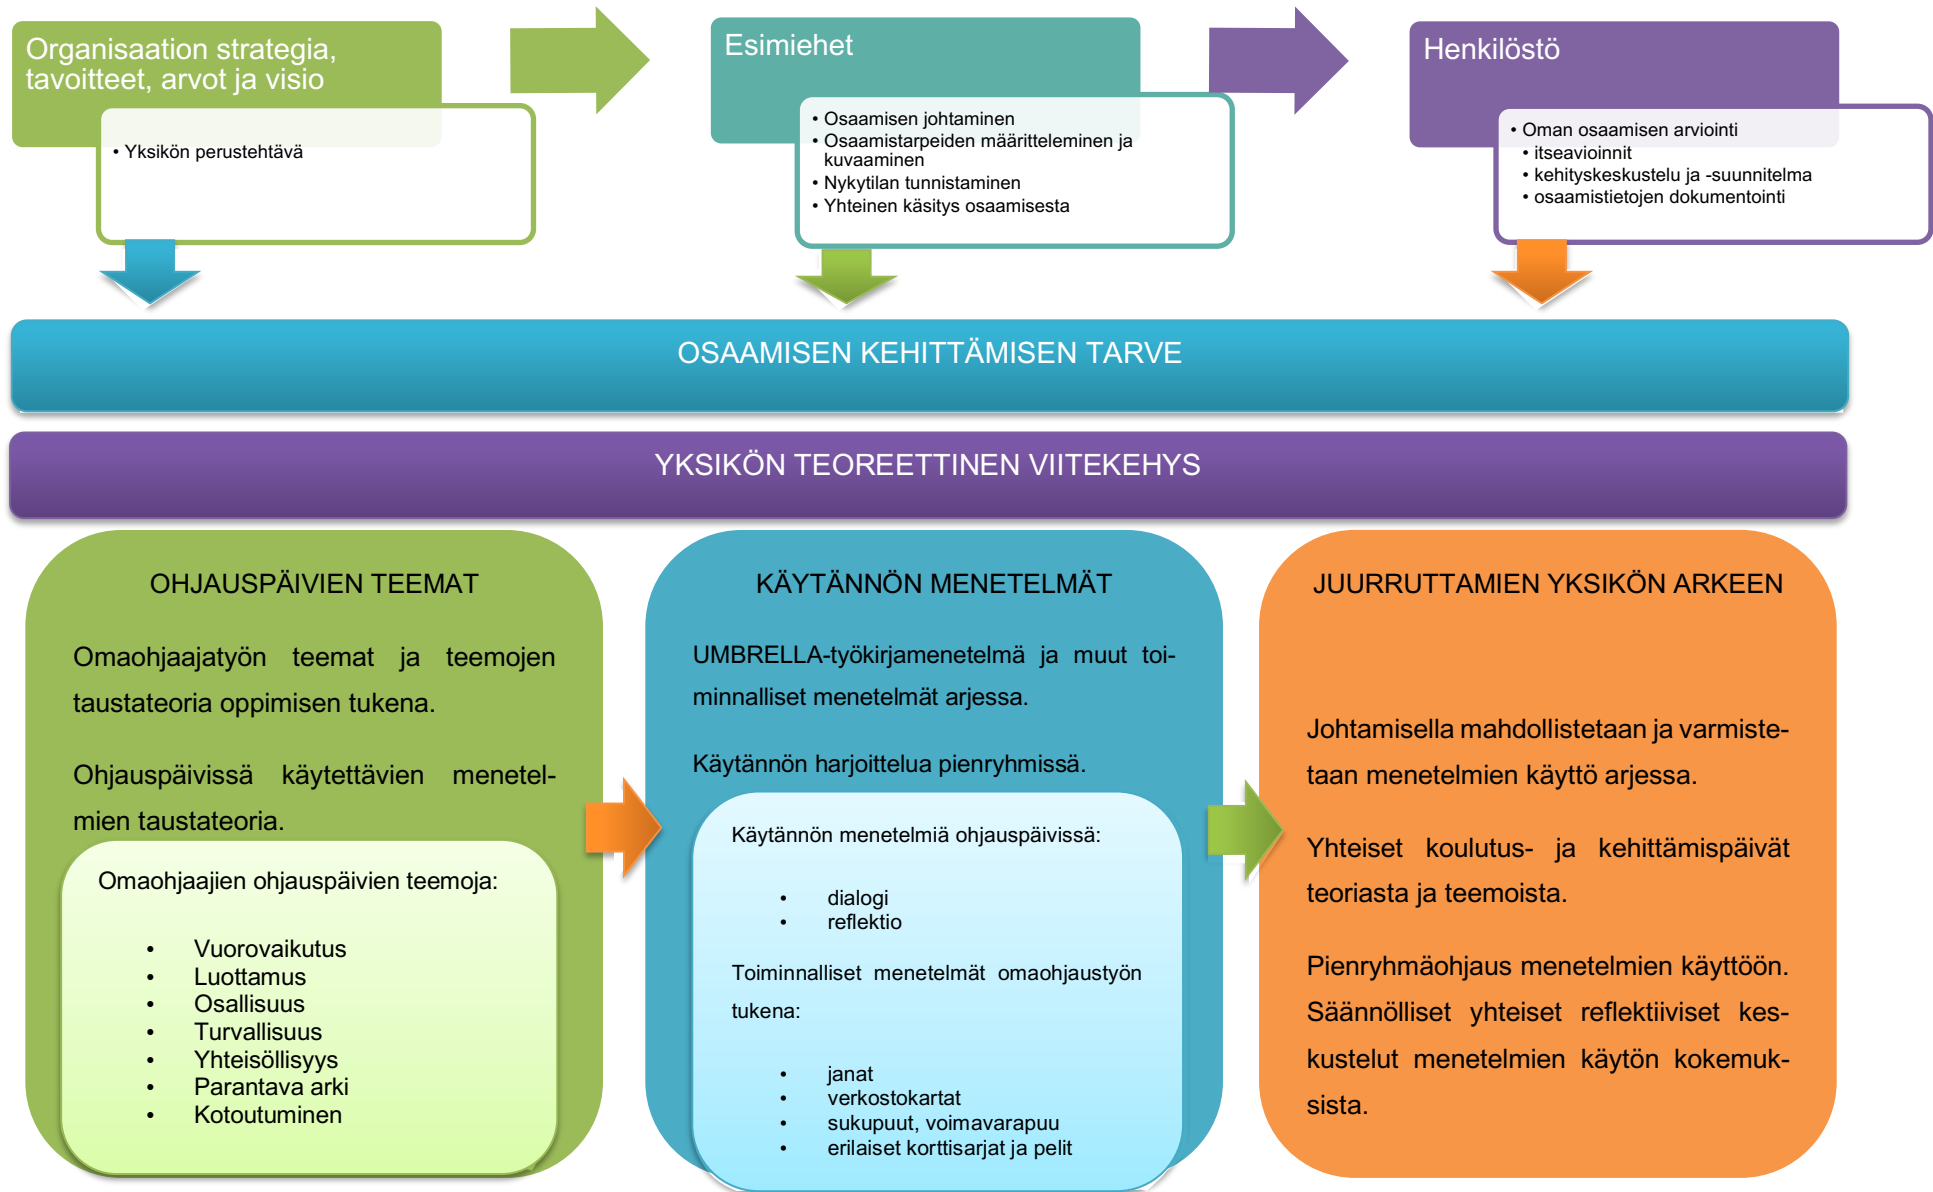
Organisaation strategia, tavoitteet, arvot ja visio

• Yksikön perustehtävä

Esimiehet

• Osaamisen johtaminen
• Osaamistarpeiden määritteleminen ja kuvaaminen
• Nykytilan tunnistaminen
• Yhteinen käsitys osaamisesta

Henkilöstö

• Oman osaamisen arviointi
• itseavioinnit
• kehityskeskustelu ja -suunnitelma
• osaamistietojen dokumentointi

OSAAMISEN KEHITTÄMISEN TARVE

YKSIKÖN TEOREETTINEN VIITEKEHYS

OHJAUSPÄIVIEN TEEMAT

Omaohjaajatyön teemat ja teemojen taustateoria oppimisen tukena.

Ohjauspäivissä käytettävien menetelmien taustateoria.

Omaohjaajien ohjauspäivien teemoja:

• Vuorovaikutus
• Luottamus
• Osallisuus
• Turvallisuus
• Yhteisöllisyys
• Parantava arki
• Kotoutuminen

KÄYTÄNNÖN MENETELMÄT

UMBRELLA-työkirjamenetelmä ja muut toiminnalliset menetelmät arjessa.

Käytännön harjoittelua pienryhmissä.

Käytännön menetelmiä ohjauspäivissä:

• dialogi
• reflektio

Toiminnalliset menetelmät omaohjaustyön tukena:

• janat
• verkostokartat
• sukupuut, voimavarapuu
• erilaiset korttisarjat ja pelit

JUURRUTTAMIEN YKSIKÖN ARKEEN

Johtamisella mahdollistetaan ja varmistetaan menetelmien käyttö arjessa.

Yhteiset koulutus- ja kehittämispäivät teoriasta ja teemoista.

Pienryhmäohjaus menetelmien käyttöön. Säännölliset yhteiset reflektiiviset keskustelut menetelmien käytön kokemuksista.